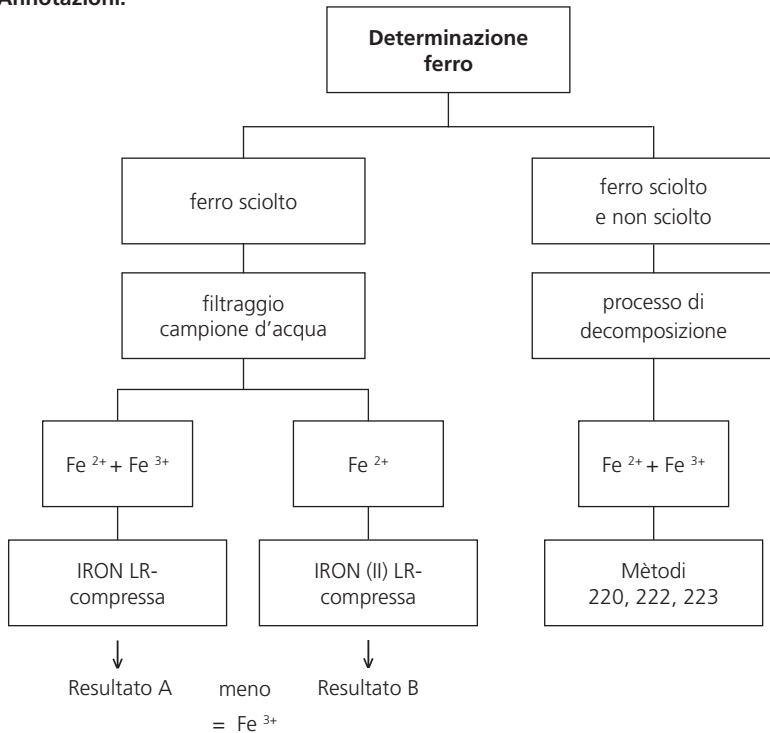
Annotazioni:

Determinazione ferro

ferro sciolto

ferro sciolto e non sciolto

filtraggio campione d'acqua

processo di decomposizione

$Fe^{2+} + Fe^{3+}$

$Fe^{2+}$

$Fe^{2+} + Fe^{3+}$

IRON LR-compressa

IRON (II) LR-compressa

Mètodi 220, 222, 223

Resultato A

meno

Resultato B

$= Fe^{3+}$